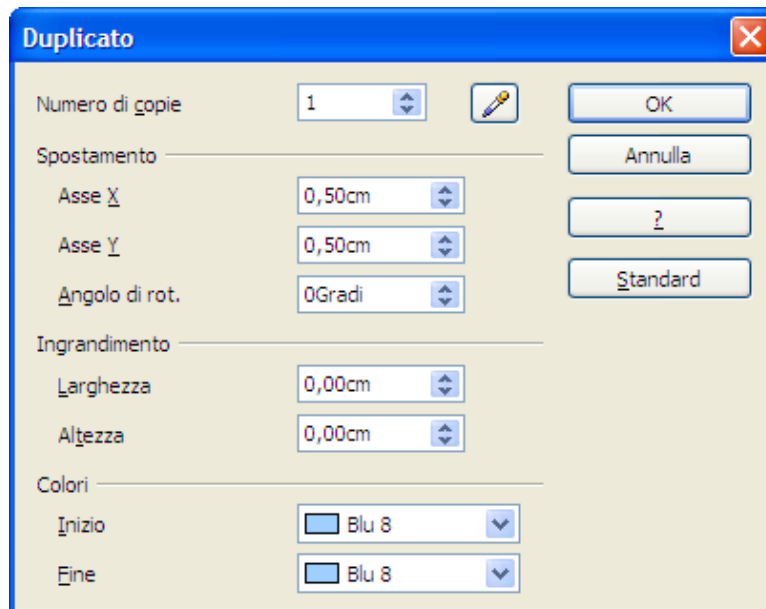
Duplicato

Numero di copie 1

OK

Annulla

?

Standard

Spostamento

Asse X 0,50cm

Asse Y 0,50cm

Angolo di rot. 0Gradi

Ingrandimento

Larghezza 0,00cm

Altezza 0,00cm

Colori

Inizio Blu 8

Fine Blu 8